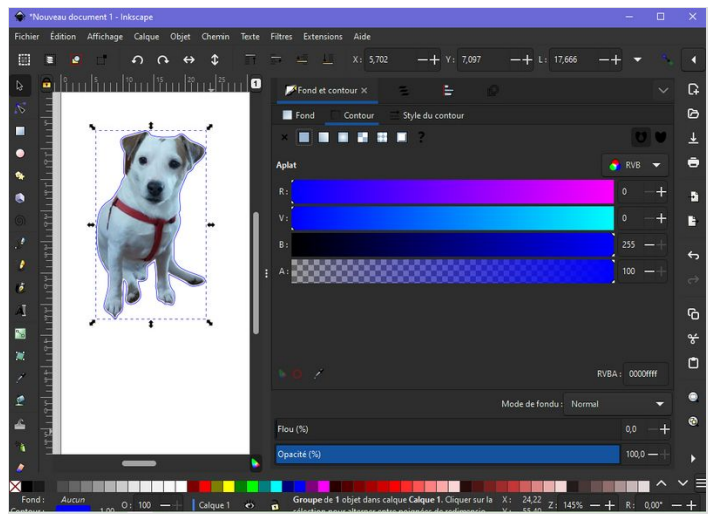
*Nouveau document 1 - Inkscape

Fichier Édition Affichage Calque Objet Chemin Texte Filtres Extensions Aide

X: 5,702 Y: 7,097 L: 17,666

Fond et contour ×

Fond Contour Style du contour

?

Aplat

RVB

R: 0

V: 0

B: 255

A: 100

RVBA: 0000ffff

Mode de fondu: Normal

Flou (%) 0,0

Opacité (%) 100,0

Fond: Aucun

Contour: 1,00

O: 100

Calque 1

Groupe de 1 objet dans calque Calque 1. Cliquer sur la sélection pour alterner entre poignées de redimensio

X: 24,22

Y: 55,40

Z: 145%

R: 0,00°